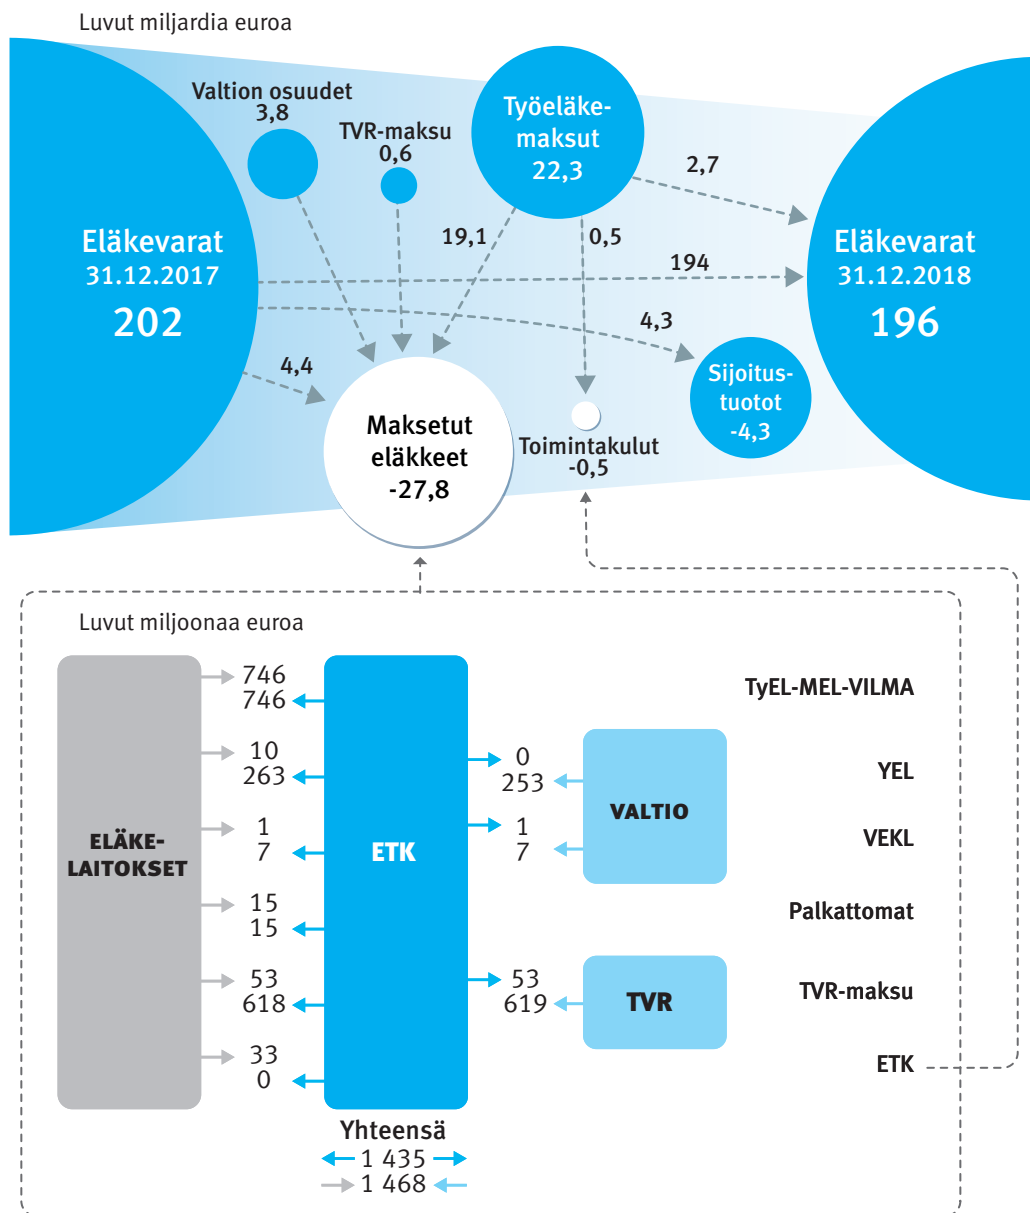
Luvut miljardia euroa

Valtion osuudet
3,8

TVR-maksu
0,6

Työeläkemaksut
22,3

2,7

Eläkevarat
31.12.2017
202

19,1

0,5

Eläkevarat
31.12.2018
196

194

4,3

4,4

Sijoitustuotot
-4,3

Maksetut
eläkkeet
-27,8

Toimintakulut
-0,5

Luvut miljoonaa euroa

ELÄKELAITOKSET

746
746

10
263

1
7

15
15

53
618

33
0

ETK

0
253

1
7

VALTIO

53
619

TVR

TyEL-MEL-VILMA

YEL

VEKL

Palkattomat

TVR-maksu

ETK

Yhteensä
1 435
1 468